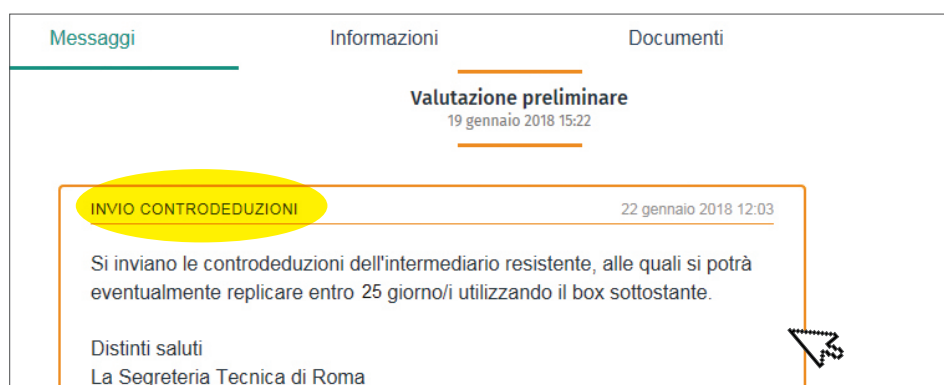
Messaggi Informazioni Documenti

Valutazione preliminare
19 gennaio 2018 15:22

INVIO CONTRODEDUZIONI 22 gennaio 2018 12:03

Si inviano le controdeduzioni dell'intermediario resistente, alle quali si potrà eventualmente replicare entro 25 giorno/i utilizzando il box sottostante.

Distinti saluti
La Segreteria Tecnica di Roma